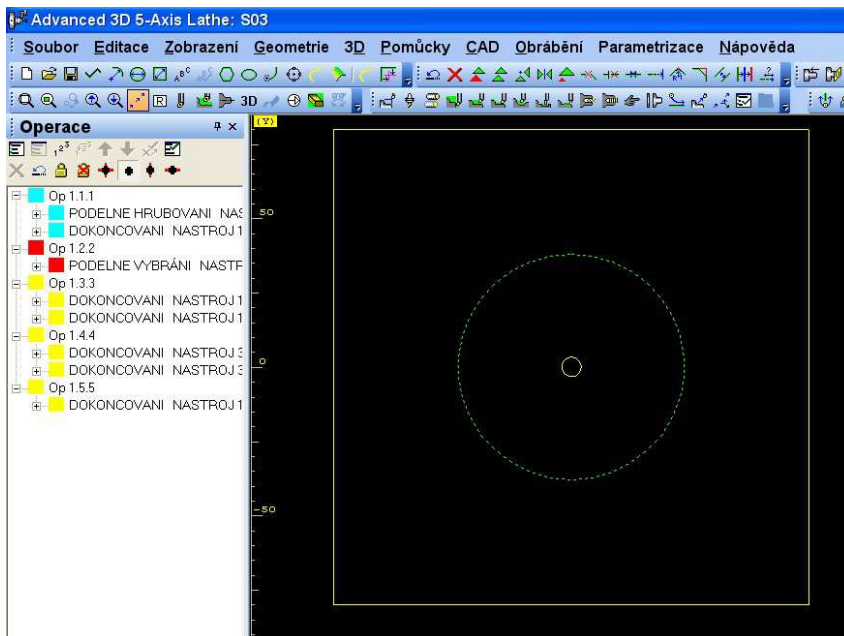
Advanced 3D 5-Axis Lathe: S03

Soubor Editace Zobrazení Geometrie 3D Pomůcky CAD Obrábění Parametrizace Nápověda

3D

Operace

Op 1.1.1
PODELNE HRUBOVANI NAS
DOKONCOVANI NASTROJ 1
Op 1.2.2
PODELNE VYBRÁNI NASTR
Op 1.3.3
DOKONCOVANI NASTROJ 1
DOKONCOVANI NASTROJ 1
Op 1.4.4
DOKONCOVANI NASTROJ 3
DOKONCOVANI NASTROJ 3
Op 1.5.5
DOKONCOVANI NASTROJ 1

(Y)
50
0
-50